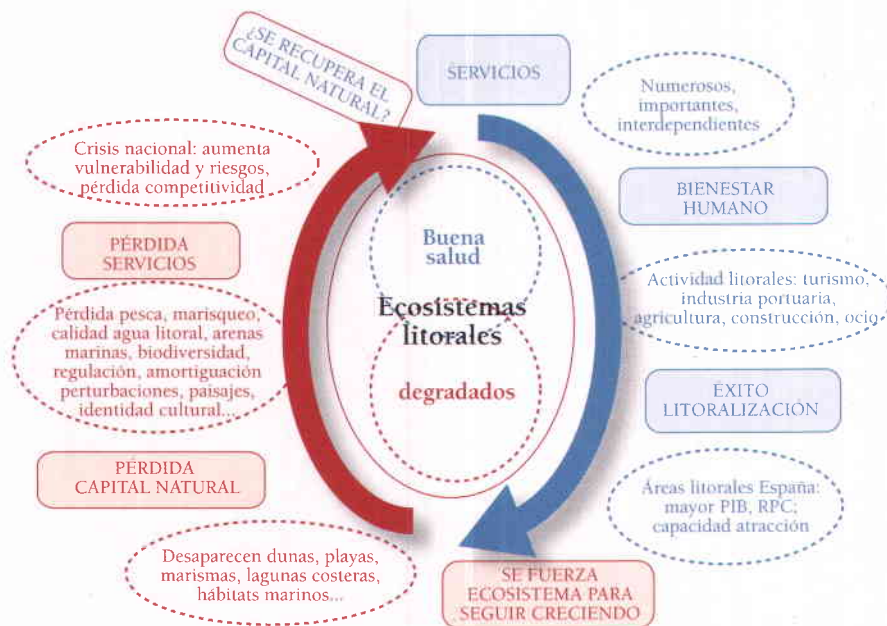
¿SE RECUPERA EL CAPITAL NATURAL?

SERVICIOS

Numerosos, importantes, interdependientes

Crisis nacional: aumenta vulnerabilidad y riesgos, pérdida competitividad

BIENESTAR HUMANO

PÉRDIDA SERVICIOS

Buena salud

Ecosistemas litorales

degradados

Actividad litorales: turismo, industria portuaria, agricultura, construcción, ocio

Pérdida pesca, marisqueo, calidad agua litoral, arenas marinas, biodiversidad, regulación, amortiguación perturbaciones, paisajes, identidad cultural...

ÉXITO LITORALIZACIÓN

PÉRDIDA CAPITAL NATURAL

Áreas litorales España: mayor PIB, RPC; capacidad atracción

Desaparecen dunas, playas, marismas, lagunas costeras, hábitats marinos...

SE FUERZA ECOSISTEMA PARA SEGUIR CRECIENDO